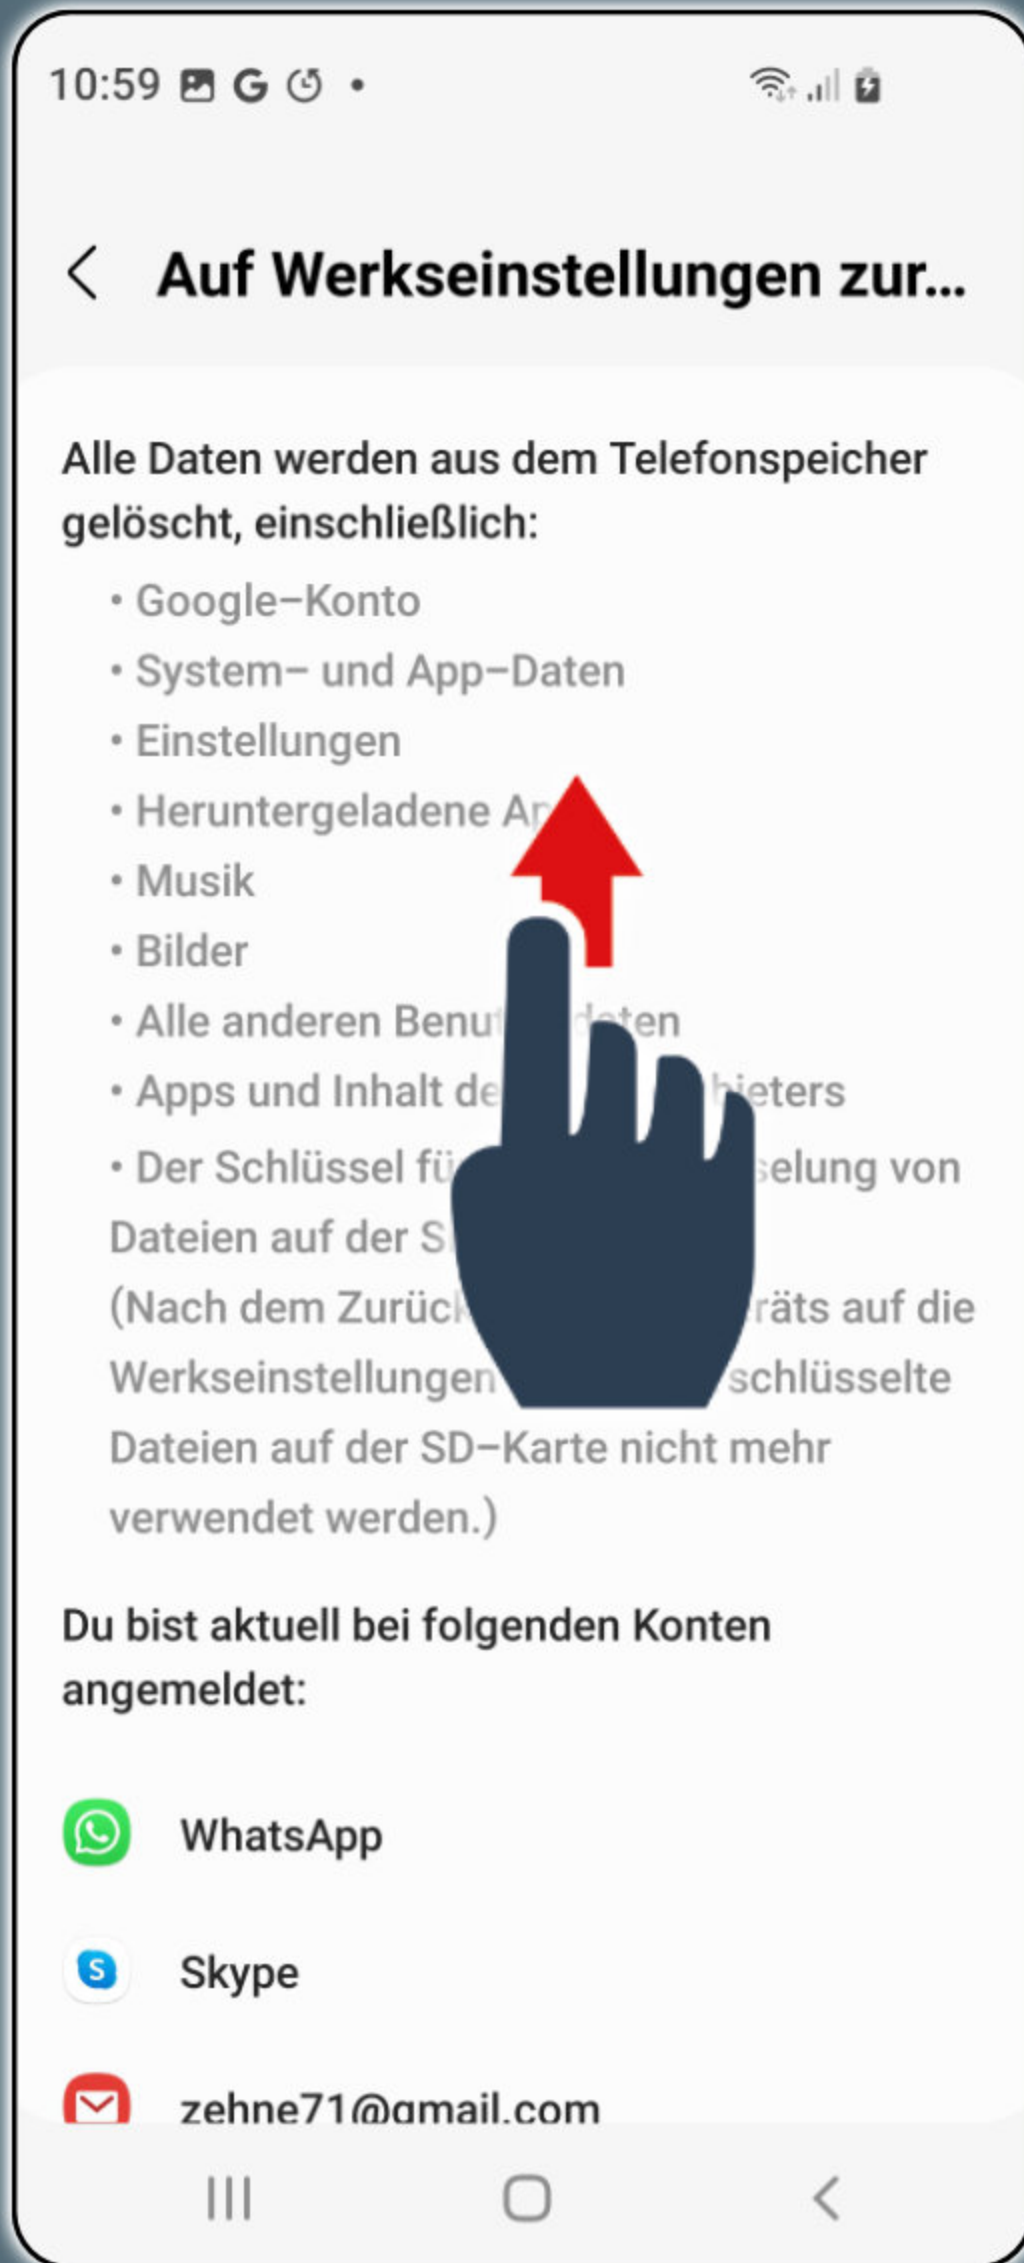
10:59 G

Auf Werkseinstellungen zur...

Alle Daten werden aus dem Telefonspeicher gelöscht, einschließlich:

• Google-Konto
• System- und App-Daten
• Einstellungen
• Heruntergeladene Ap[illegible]
• Musik
• Bilder
• Alle anderen Benut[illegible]daten
• Apps und Inhalt de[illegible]bieters
• Der Schlüssel fü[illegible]selung von Dateien auf der S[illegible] (Nach dem Zurück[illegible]räts auf die Werkseinstellungen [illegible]schlüsselte Dateien auf der SD-Karte nicht mehr verwendet werden.)

Du bist aktuell bei folgenden Konten angemeldet:

WhatsApp

Skype

zehne71@gmail.com